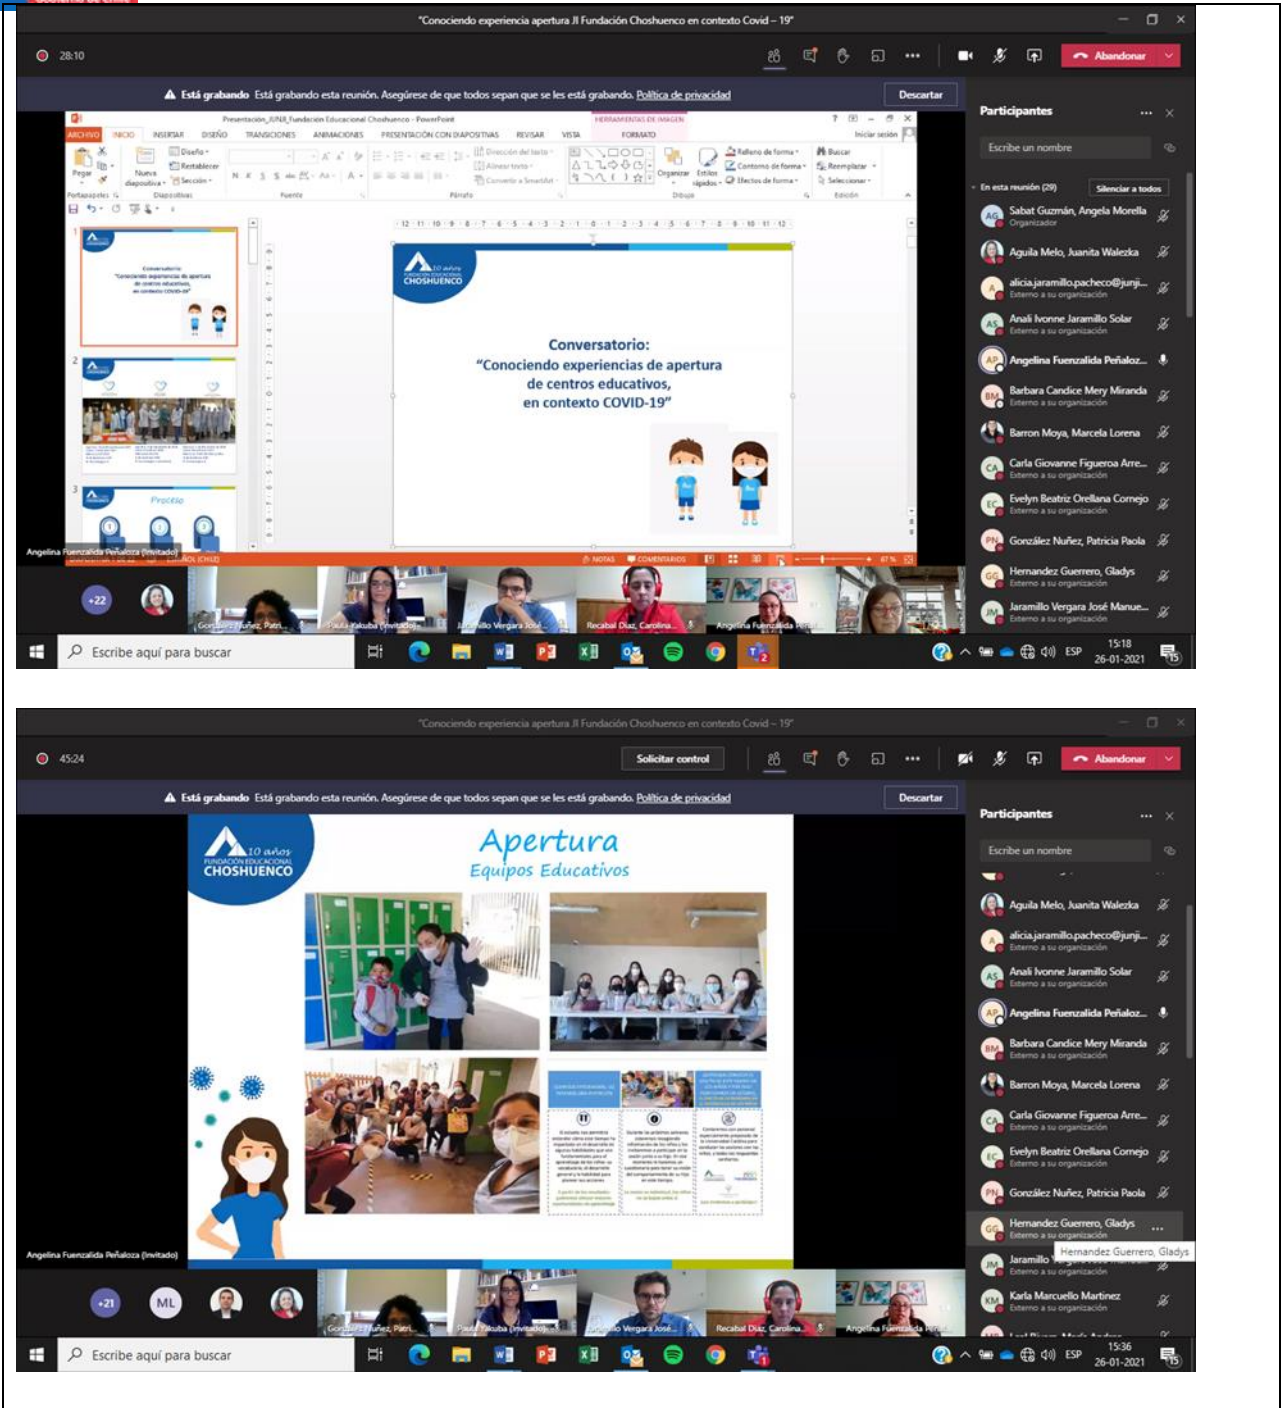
"Conociendo experiencia apertura JI Fundación Choshuenco en contexto Covid – 19"

28:10

Abandonar

Está grabando Está grabando esta reunión. Asegúrese de que todos sepan que se les está grabando. Política de privacidad

Descartar

Presentación_JUNJI_Fundación Educacional Choshuenco - PowerPoint

ARCHIVO INICIO INSERTAR DISEÑO TRANSICIONES ANIMACIONES PRESENTACIÓN CON DIAPOSITIVAS REVISAR VISTA FORMATO

10 años FUNDACIÓN EDUCACIONAL CHOSHUENCO

Conversatorio:
"Conociendo experiencias de apertura de centros educativos, en contexto COVID-19"

Angelina Fuenzalida Peñaloza (Invitado)

Participantes

Escribe un nombre

En esta reunión (29) Silenciar a todos

Sabat Guzmán, Angela Morella
Organizador
Aguila Melo, Juanita Walezka
aliciajaramillo.pacheco@junji...
Externo a su organización
Anali Ivonne Jaramillo Solar
Externo a su organización
Angelina Fuenzalida Peñaloz...
Barbara Candice Mery Miranda
Externo a su organización
Barron Moya, Marcela Lorena
Carla Giovanne Figueroa Arre...
Externo a su organización
Evelyn Beatriz Orellana Cornejo
Externo a su organización
González Nuñez, Patricia Paola
Hernandez Guerrero, Gladys
Externo a su organización
Jaramillo Vergara José Manue...
Externo a su organización

+22

González Nuñez, Patri... Paula Yakuba (Invitado) Jaramillo Vergara José... Recabal Díaz, Carolina... Angelina Fuenzalida

Escribe aquí para buscar

15:18
26-01-2021

"Conociendo experiencia apertura JI Fundación Choshuenco en contexto Covid – 19"

45:24

Solicitar control

Abandonar

Está grabando Está grabando esta reunión. Asegúrese de que todos sepan que se les está grabando. Política de privacidad

Descartar

10 años FUNDACIÓN EDUCACIONAL CHOSHUENCO

Apertura
Equipos Educativos

Angelina Fuenzalida Peñaloza (Invitado)

Participantes

Escribe un nombre

Aguila Melo, Juanita Walezka
aliciajaramillo.pacheco@junji...
Externo a su organización
Anali Ivonne Jaramillo Solar
Externo a su organización
Angelina Fuenzalida Peñaloz...
Barbara Candice Mery Miranda
Externo a su organización
Barron Moya, Marcela Lorena
Carla Giovanne Figueroa Arre...
Externo a su organización
Evelyn Beatriz Orellana Cornejo
Externo a su organización
González Nuñez, Patricia Paola
Hernandez Guerrero, Gladys
Externo a su organización
Jaramillo
Hernandez Guerrero, Gladys
Externo a su organización
Karla Marcuello Martinez
Externo a su organización

+21 ML

González Nuñez, Patri... Paula Yakuba (Invitado) Jaramillo Vergara José... Recabal Díaz, Carolina... Angelina Fuenzalida Pe...

Escribe aquí para buscar

15:36
26-01-2021